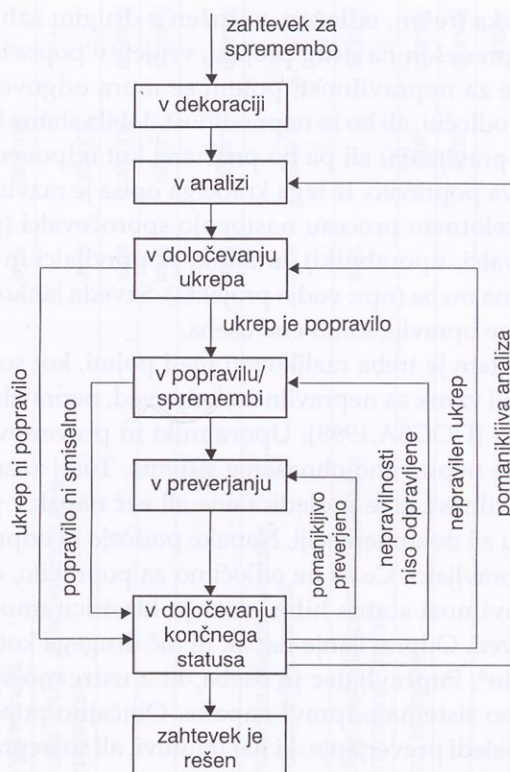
zahtevek za spremembo

v dekoraciji

v analizi

določevanju ukrepa

ukrep je popravilo

v popravilu/ spremembi

v preverjanju

v določevanju končnega statusa

zahtevek je rešen

ukrep ni popravilo

popravilo ni smiselno

pomanjkljivo preverjeno

nepravilnosti niso odpravljene

nepravilen ukrep

pomanjkljiva analiza